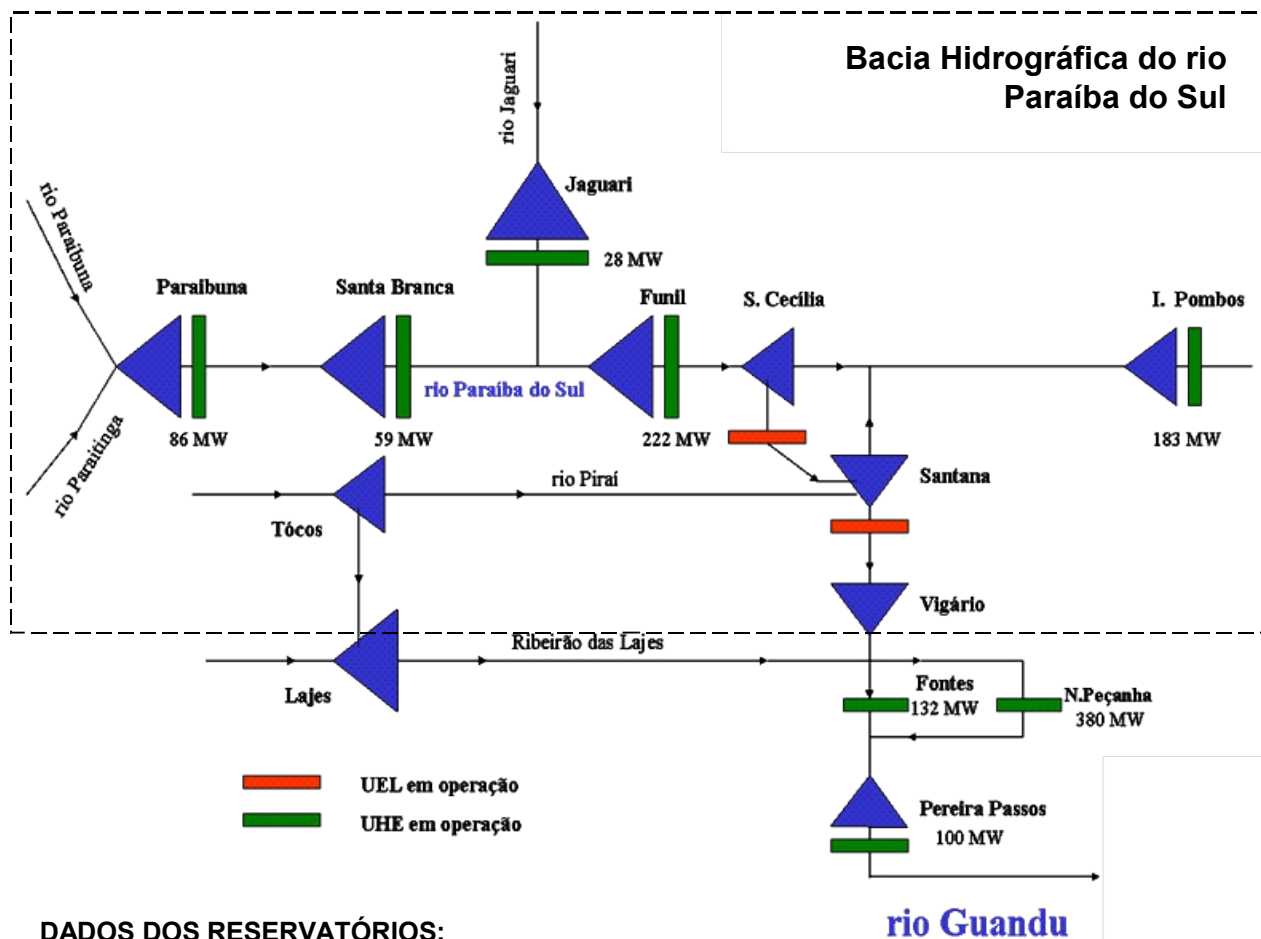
Bacia Hidrográfica do rio Paraíba do Sul

rio Jaguari

Jaguari

28 MW

rio Paraibuna

rio Paraitinga

Paraibuna

86 MW

Santa Branca

59 MW

rio Paraíba do Sul

Funil

222 MW

S. Cecília

I. Pombos

183 MW

rio Piraí

Tócos

Santana

Vigário

Ribeirão das Lajes

Lajes

Fontes
132 MW

N.Peçanha
380 MW

UEL em operação

UHE em operação

Pereira Passos
100 MW

rio Guandu

DADOS DOS RESERVATÓRIOS: